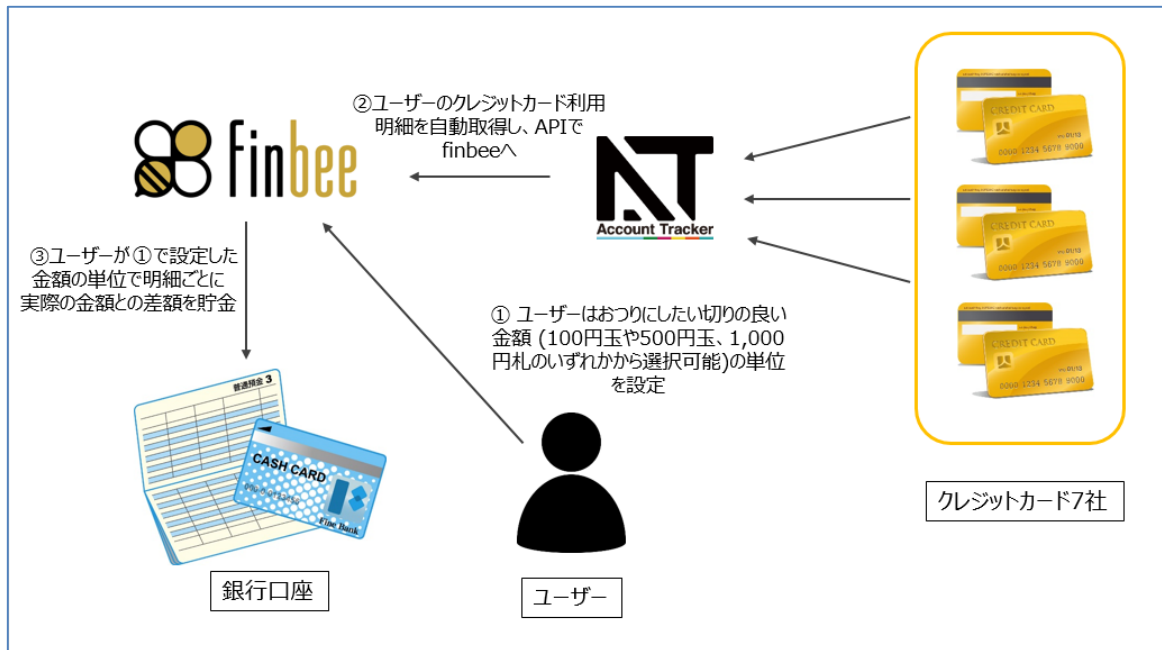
finbee

②ユーザーのクレジットカード利用明細を自動取得し、APIでfinbeeへ

Account Tracker

CREDIT CARD
0000 1234 5678 9000

CREDIT CARD
0000 1234 5678 9000

CREDIT CARD
0000 1234 5678 9000

③ユーザーが①で設定した金額の単位で明細ごとに実際の金額との差額を貯金

① ユーザーはおつりにしたい切りの良い金額 (100円玉や500円玉、1,000円札のいずれかから選択可能)の単位を設定

普通預金 3

CASH CARD
Fine Bank

銀行口座

ユーザー

クレジットカード7社